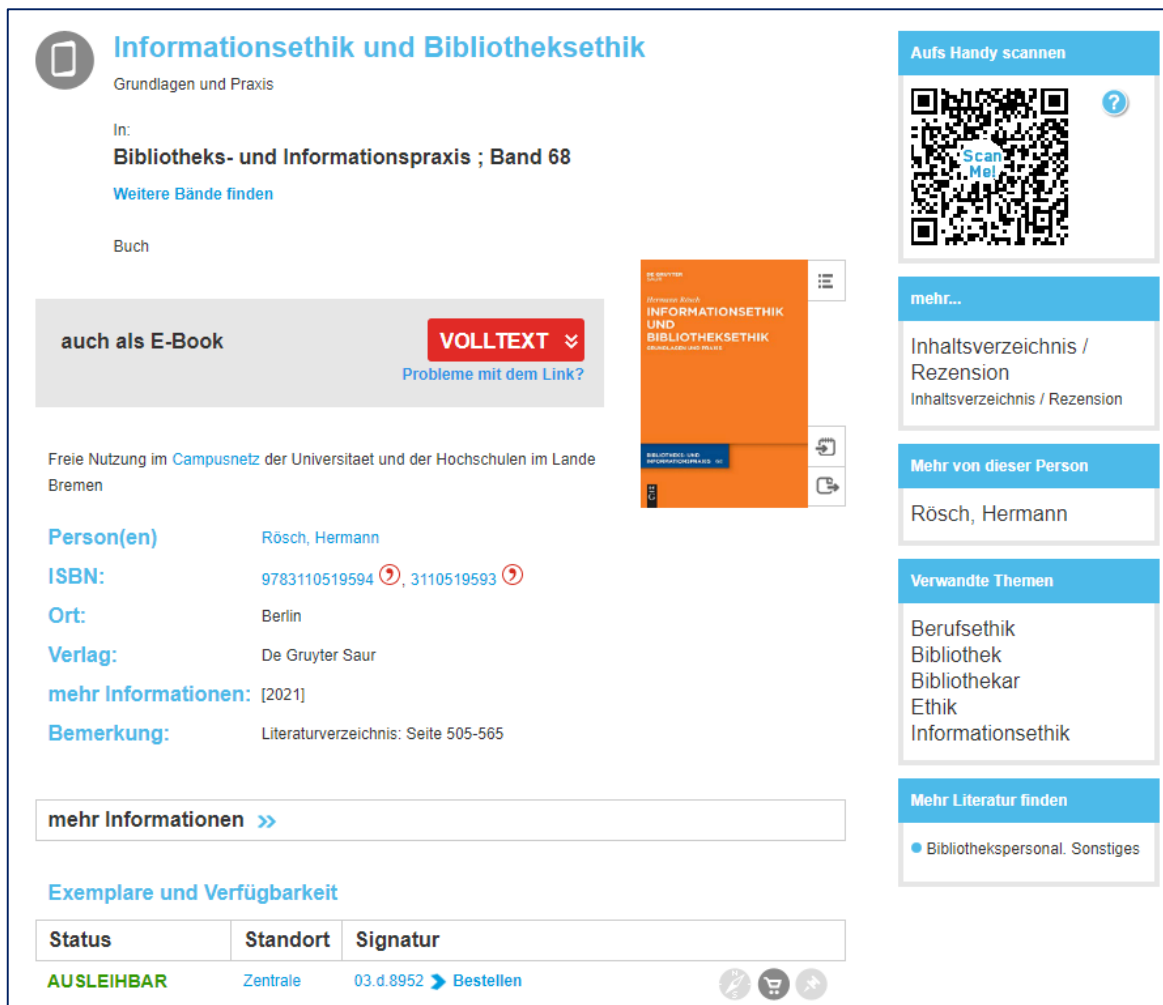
Informationsethik und Bibliotheksethik

Grundlagen und Praxis

In:

Bibliotheks- und Informationspraxis ; Band 68

Weitere Bände finden

Buch

auch als E-Book

VOLLTEXT

Probleme mit dem Link?

DE GRUYTER SAUR

Hermann Rösch

INFORMATIONSETHIK UND BIBLIOTHEKSETHIK

GRUNDLAGEN UND PRAXIS

BIBLIOTHEKS- UND INFORMATIONSPRAXIS 68

Freie Nutzung im Campusnetz der Universitaet und der Hochschulen im Lande Bremen

| | |
|---|---|
| Person(en) | Rösch, Hermann |
| ISBN: | 9783110519594, 3110519593 |
| Ort: | Berlin |
| Verlag: | De Gruyter Saur |
| mehr Informationen: | [2021] |
| Bemerkung: | Literaturverzeichnis: Seite 505-565 |

mehr Informationen >>

Exemplare und Verfügbarkeit

| Status | Standort | Signatur |
|---|---|---|
| AUSLEIHBAR | Zentrale | 03.d.8952 > Bestellen |

Aufs Handy scannen

Scan Me!

mehr...

Inhaltsverzeichnis / Rezension

Inhaltsverzeichnis / Rezension

Mehr von dieser Person

Rösch, Hermann

Verwandte Themen

Berufsethik
Bibliothek
Bibliothekar
Ethik
Informationsethik

Mehr Literatur finden

Bibliothekspersonal. Sonstiges